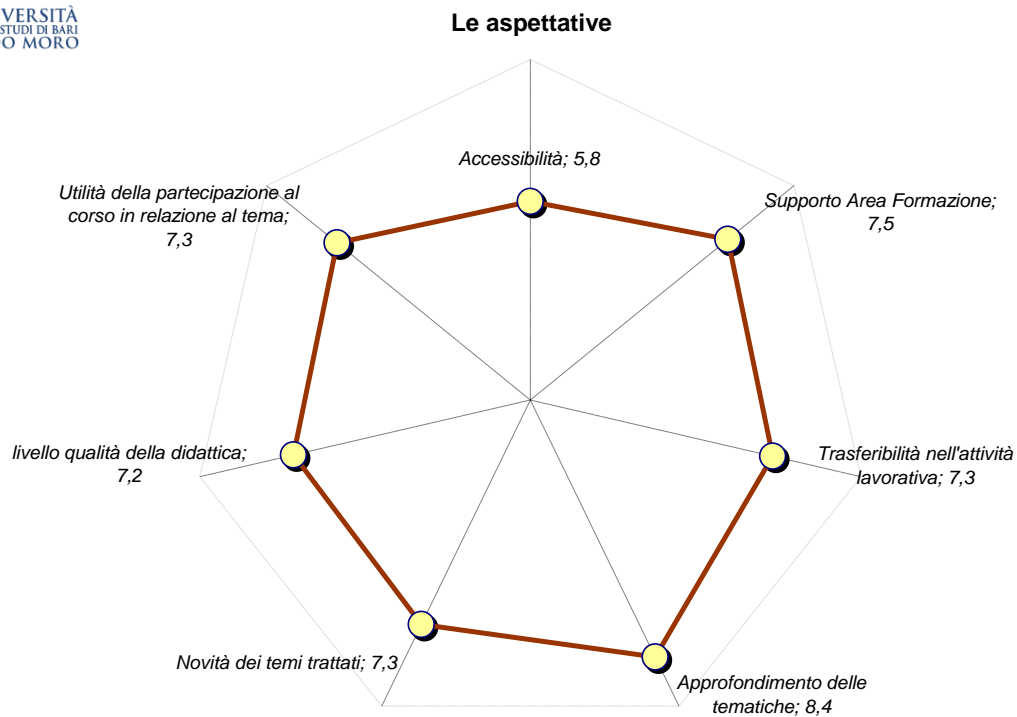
VERSITÀ
STUDI DI BARI
O MORO

Le aspettative

Accessibilità; 5,8

Supporto Area Formazione; 7,5

Utilità della partecipazione al corso in relazione al tema; 7,3

livello qualità della didattica; 7,2

Trasferibilità nell'attività lavorativa; 7,3

Novità dei temi trattati; 7,3

Approfondimento delle tematiche; 8,4